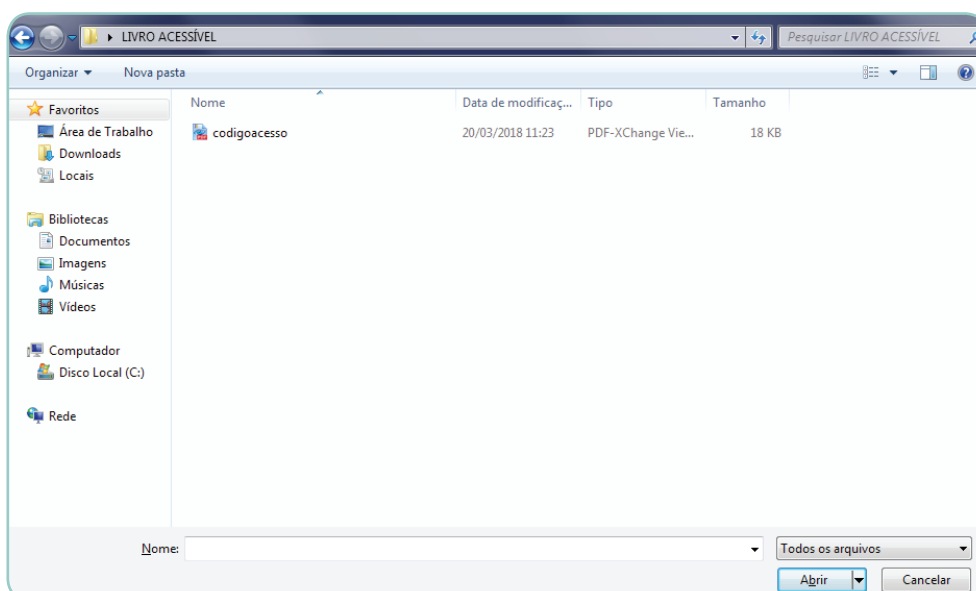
▸ LIVRO ACESSÍVEL

Pesquisar LIVRO ACESSÍVEL

Organizar ▾ Nova pasta

Favoritos
Área de Trabalho
Downloads
Locais

Bibliotecas
Documentos
Imagens
Músicas
Vídeos

Computador
Disco Local (C:)

Rede

| Nome | Data de modificaç... | Tipo | Tamanho |
|---|---|---|---|
| codigoacesso | 20/03/2018 11:23 | PDF-XChange Vie... | 18 KB |

Nome:

Todos os arquivos

Abrir

Cancelar